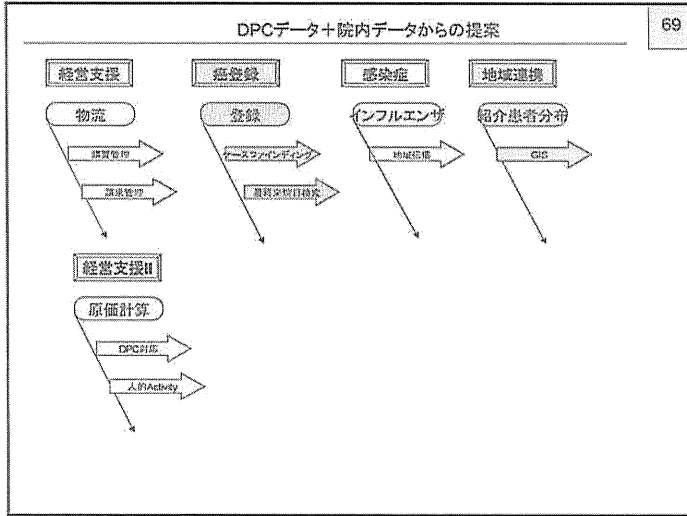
DPCデータ＋院内データからの提案

69

経営支援

物流

購買管理

請求管理

癌登録

登録

ケースファインディング

重複度自動判定

感染症

インフルエンザ

地域情報

地域連携

紹介患者分布

GIS

経営支援II

原価計算

DPC対応

人的Activity